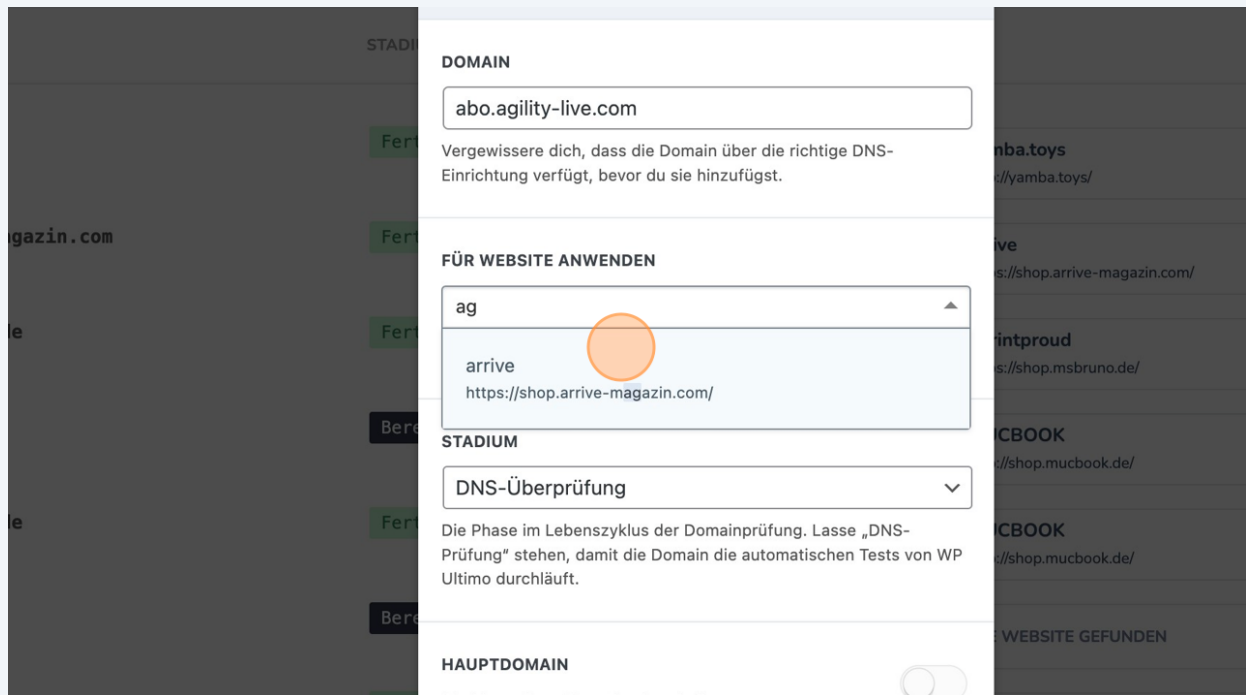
STADI

Fert

gazin.com

Fert

le

Fert

Bere

le

Fert

Bere

DOMAIN

abo.agility-live.com

Vergewissere dich, dass die Domain über die richtige DNS-Einrichtung verfügt, bevor du sie hinzufügst.

FÜR WEBSITE ANWENDEN

ag

arrive
https://shop.arrive-magazin.com/

STADIUM

DNS-Überprüfung

Die Phase im Lebenszyklus der Domainprüfung. Lasse „DNS-Prüfung" stehen, damit die Domain die automatischen Tests von WP Ultimo durchläuft.

HAUPTDOMAIN

nba.toys
://yamba.toys/

ive
s://shop.arrive-magazin.com/

rintproud
s://shop.msbruno.de/

UCBOOK
://shop.mucbook.de/

UCBOOK
://shop.mucbook.de/

WEBSITE GEFUNDEN